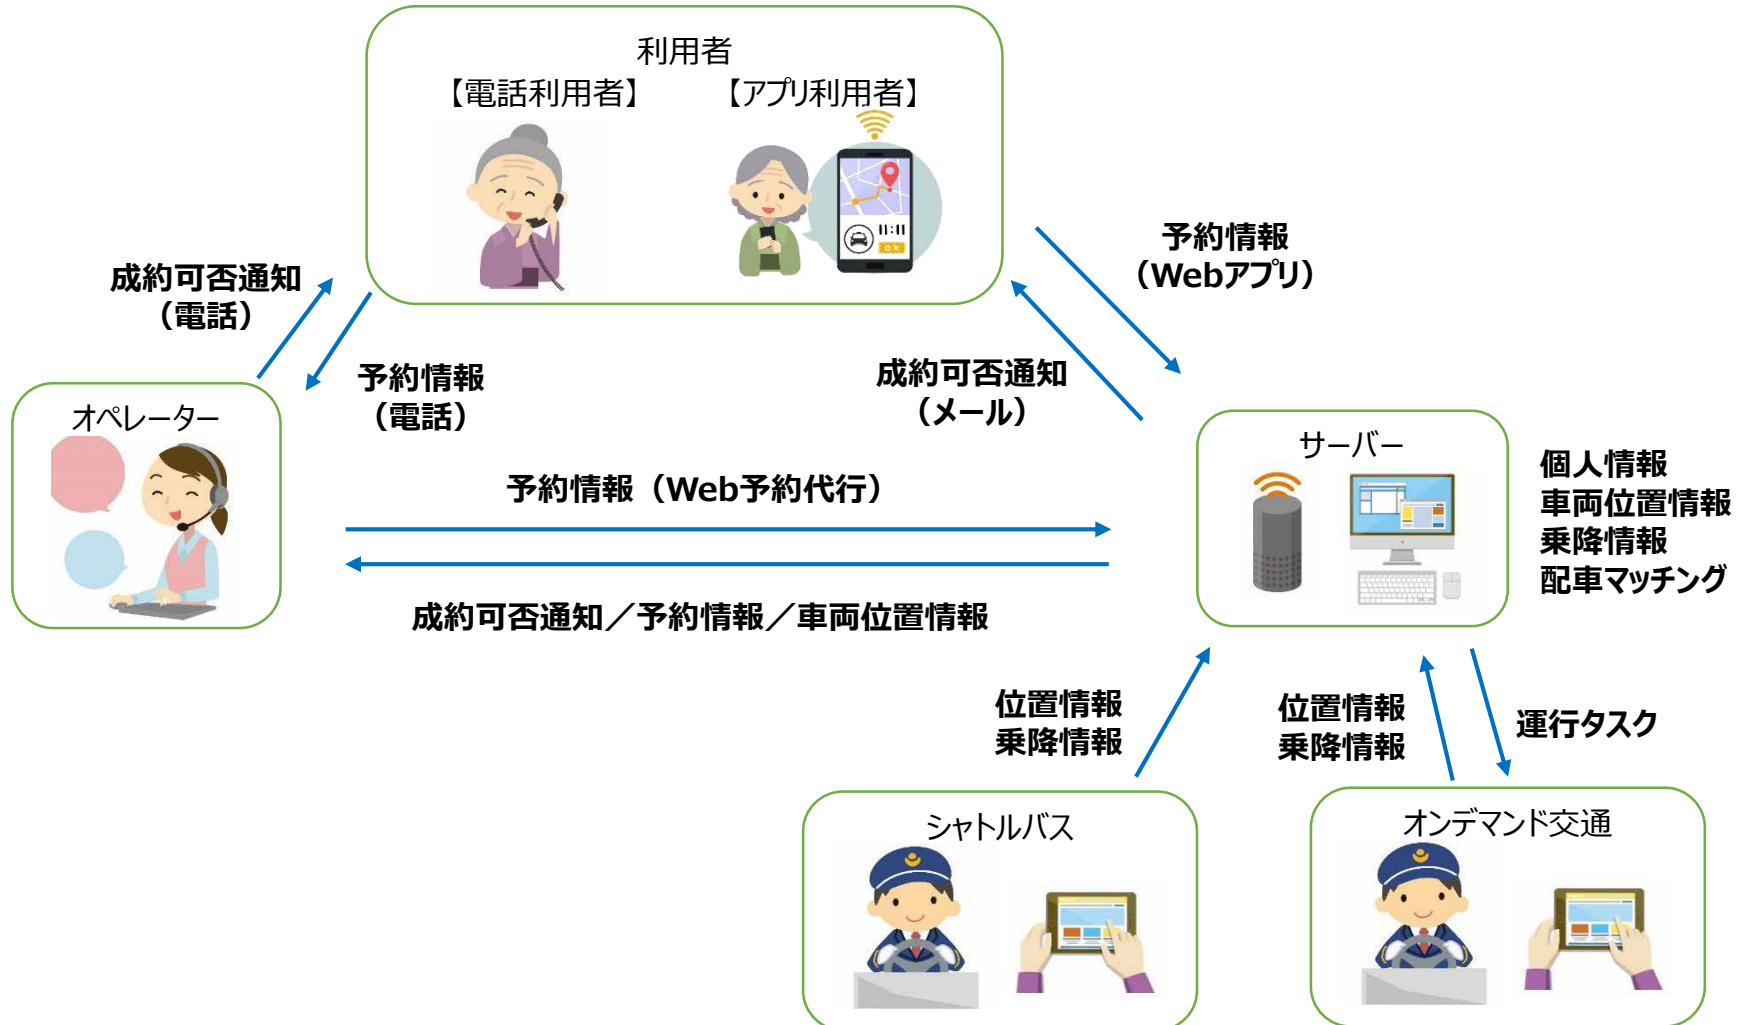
利用者
【電話利用者】
【アプリ利用者】

成約可否通知
（電話）

予約情報
（電話）

予約情報
（Webアプリ）

成約可否通知
（メール）

オペレーター

予約情報（Web予約代行）

成約可否通知／予約情報／車両位置情報

サーバー

個人情報
車両位置情報
乗降情報
配車マッチング

位置情報
乗降情報

位置情報
乗降情報

運行タスク

シャトルバス

オンデマンド交通